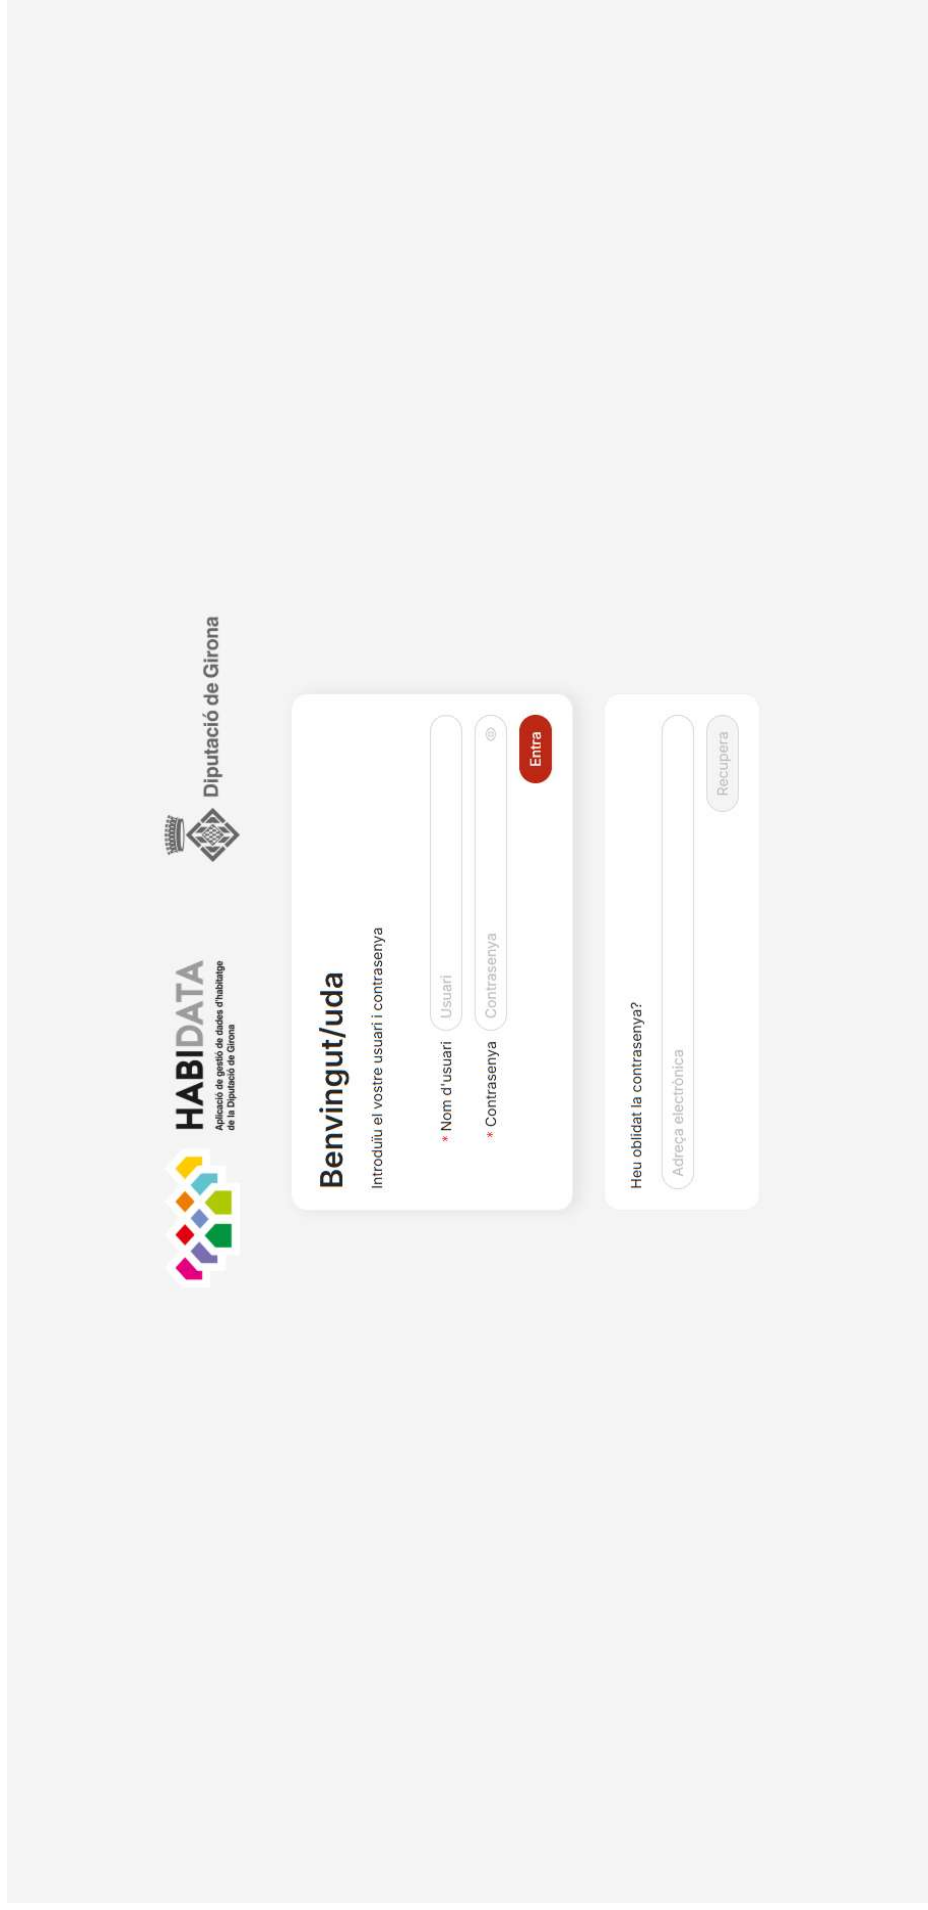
HABIDATA
Aplicació de gestió de dades d'habitatge de la Diputació de Girona

Diputació de Girona

Benvingut/uda

Introduïu el vostre usuari i contrasenya

* Nom d'usuari
Usuari

* Contrasenya
Contrasenya

Entra

Heu oblidat la contrasenya?

Adreça electrònica

Recupera